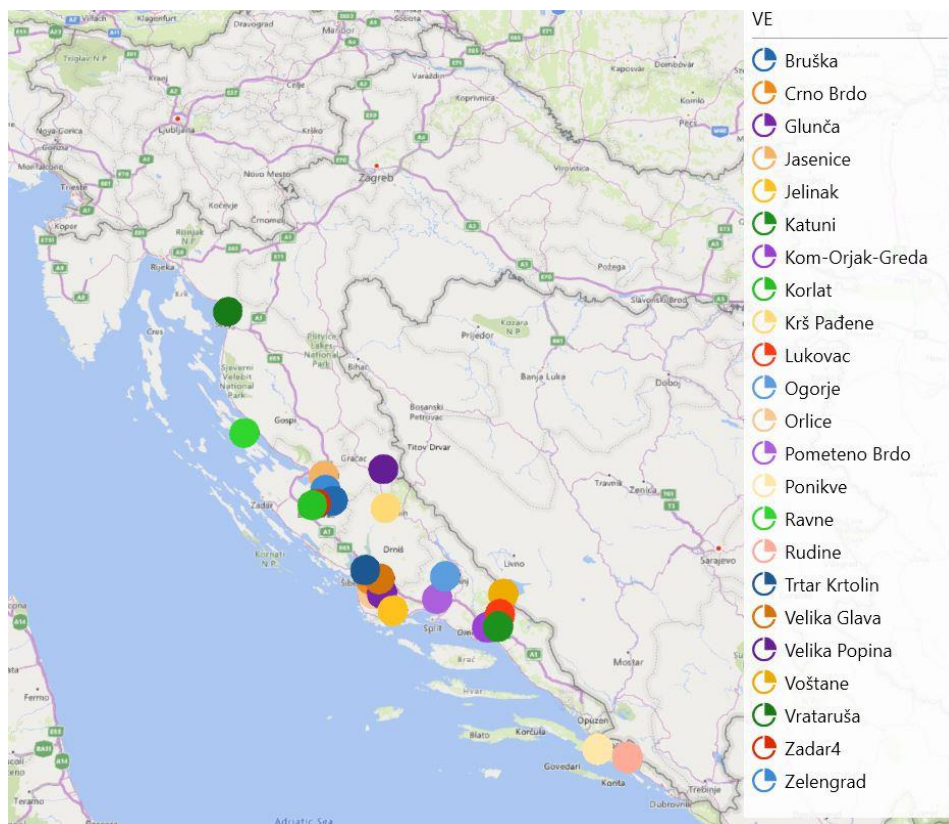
Villach Klagenfurt Dravograd Maribor Triglav N.P. Kranj Varaždin Kaposvár Dombóvár Ljubljana Koprivnica Komló Nova Gorica Krško Pécs Monfalcone Novo Mesto Zagreb Virovitica Trieste Kočevje Koper Črnomelj Risnjak N.P. Rijeka Požega Slavonski Brod Cres Kozara N.P. Prijedor Plitvice Lakes National Park Bihać Banja Luka Doboj Sjeverni Velebit National Park Gospić Bosanski Petrovac Titov Drvar Gračac Travnik Zenica Zadar Kornati N.P. Drniš Livno Sarajevo Split Omiš Brač Mostar Fermo Opuzen Blato Korčula Govedari Konta Trebinje Teramo Dubrovnik Adriatic Sea

VE
Bruška
Crno Brdo
Glunča
Jasenice
Jelinak
Katuni
Kom-Orjak-Greda
Korlat
Krš Pađene
Lukovac
Ogorje
Orlice
Pometeno Brdo
Ponikve
Ravne
Rudine
Trtar Krtolin
Velika Glava
Velika Popina
Voštane
Vrataruša
Zadar4
Zelengrad